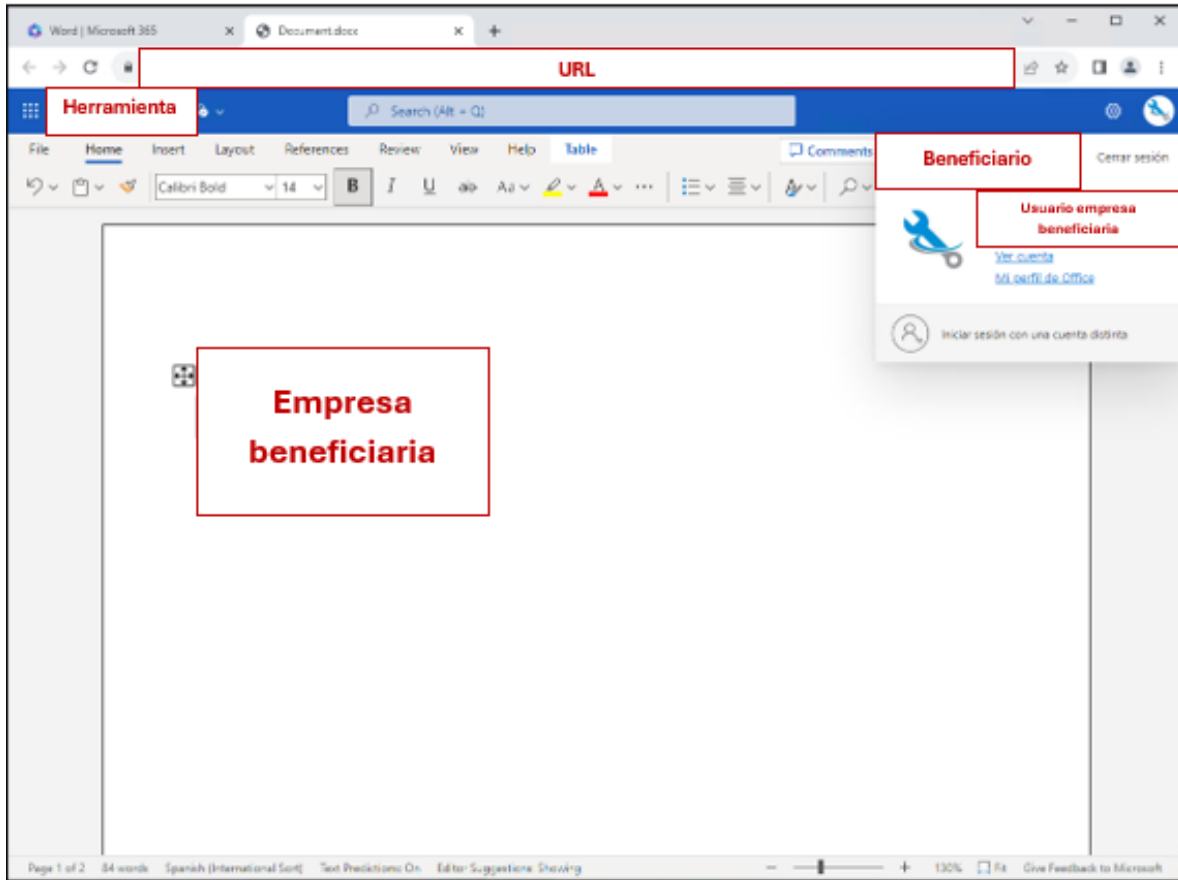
Word | Microsoft 365
Document.docx
URL
Herramienta
Search (Alt + Q)
File Home Insert Layout References Review View Help Table
Comments
Beneficiario
Cerrar sesión
Calibri Bold 14 B I U Aa
Usuario empresa beneficiaria
Ver cuenta
Mi perfil de Office
Iniciar sesión con una cuenta distinta
Empresa beneficiaria
Page 1 of 2 84 words Spanish (International Sort) Text Predictions: On Editor Suggestions: Showing
130% Fit Give Feedback to Microsoft